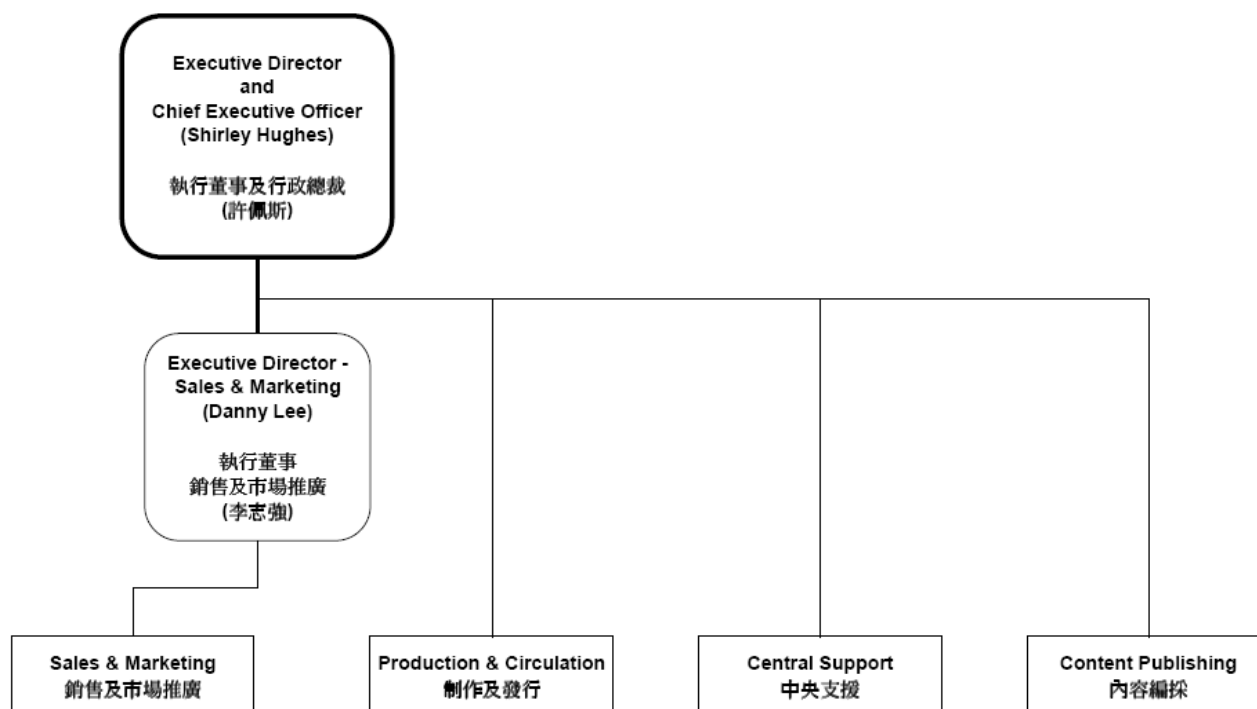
Executive Director and Chief Executive Officer (Shirley Hughes)

執行董事及行政總裁 (許佩斯)

Executive Director - Sales & Marketing (Danny Lee)

執行董事 銷售及市場推廣 (李志強)

Sales & Marketing
銷售及市場推廣

Production & Circulation
制作及發行

Central Support
中央支援

Content Publishing
內容編採